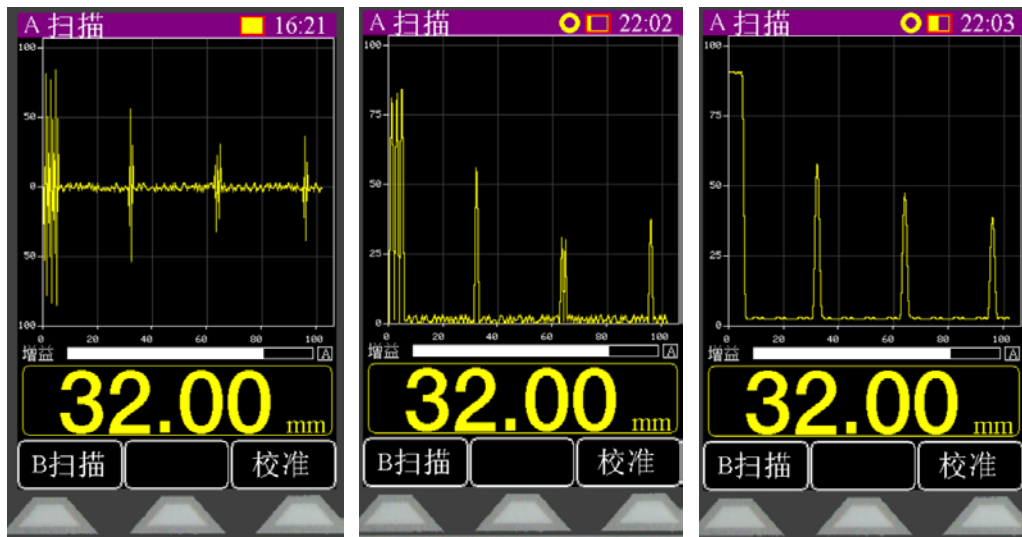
A 扫描 16:21

100
50
0
50
100
0 20 40 60 80 100

增益 A

32.00 mm

B扫描 校准

A 扫描 22:02

100
75
50
25
0
0 20 40 60 80 100

增益 A

32.00 mm

B扫描 校准

A 扫描 22:03

100
75
50
25
0
0 20 40 60 80 100

增益 A

32.00 mm

B扫描 校准